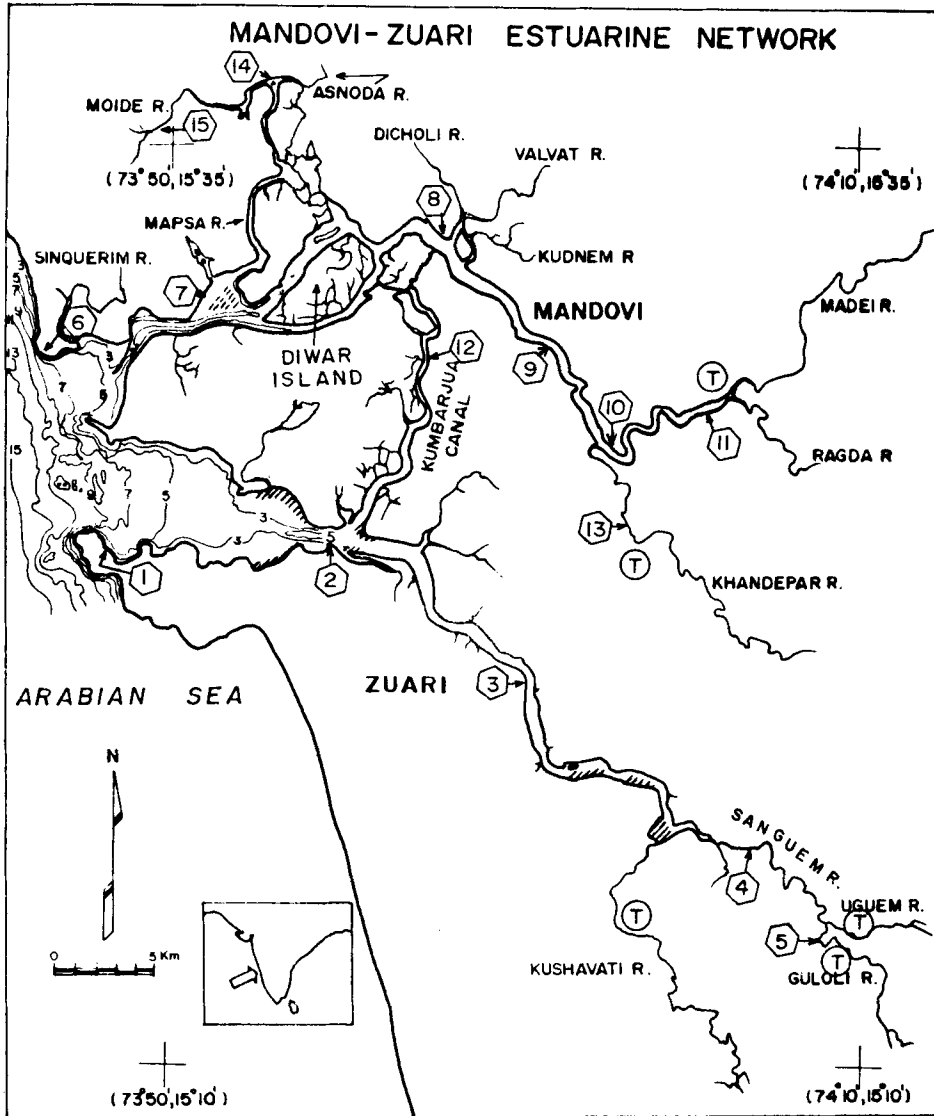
MANDOVI - ZUARI ESTUARINE NETWORK

14
ASNODA R.
MOIDE R.
15
$(73^\circ 50', 15^\circ 35')$
DICHOLI R.
VALVAT R.
$(74^\circ 10', 15^\circ 35')$
8
MAPSA R.
KUDNEM R
SINQUERIM R.
7
6
MANDOVI
MADEI R.
12
DIWAR ISLAND
9
T
KUMBARJUA CANAL
10
11
RAGDA R
3
7
5
7
8
9
7
5
3
3
5
15
1
2
13
T
KHANDEPAR R.
ARABIAN SEA
ZUARI
3
N
SANGUEM R.
4
0
5 Km
T
5
T
UGUEM R.
KUSHAVATI R.
T
GULOLI R.
$(73^\circ 50', 15^\circ 10')$
$(74^\circ 10', 15^\circ 10')$